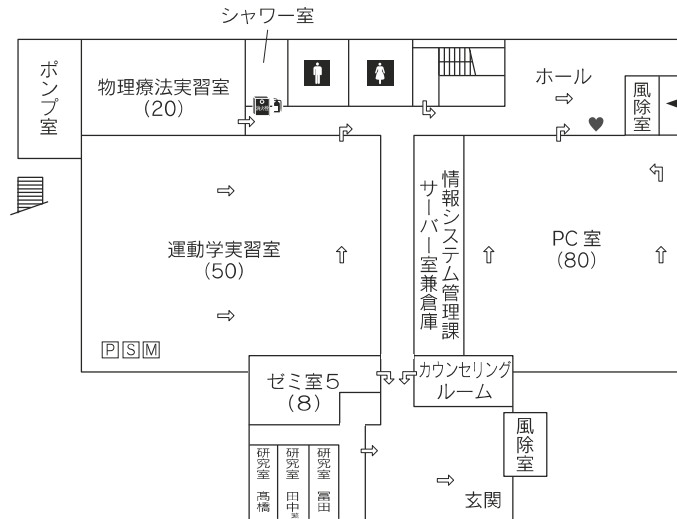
シャワー室

ポンプ室

物理療法実習室
(20)

ホール

風除室

運動学実習室
(50)

情報システム管理課

サーバー室兼倉庫

PC室
(80)

PSM

ゼミ室5
(8)

カウンセリングルーム

風除室

研究室 高橋

研究室 田中

研究室 冨田

玄関